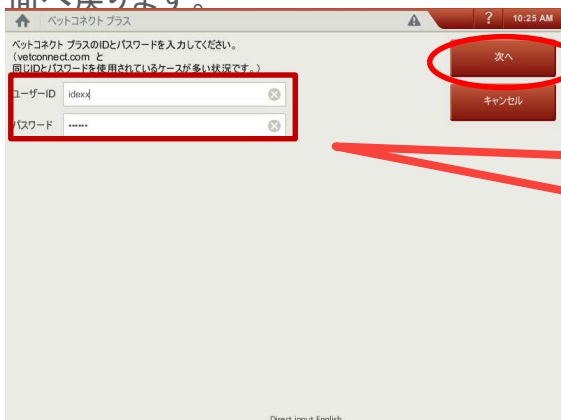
面へ戻ります。

ベットコネクト プラス

? 10:25 AM

ベットコネクト プラスのIDとパスワードを入力してください。
（vetconnect.com と
同じIDとパスワードを使用されているケースが多い状況です。）

次へ

キャンセル

ユーザーID idexx

パスワード ••••••

Direct input English